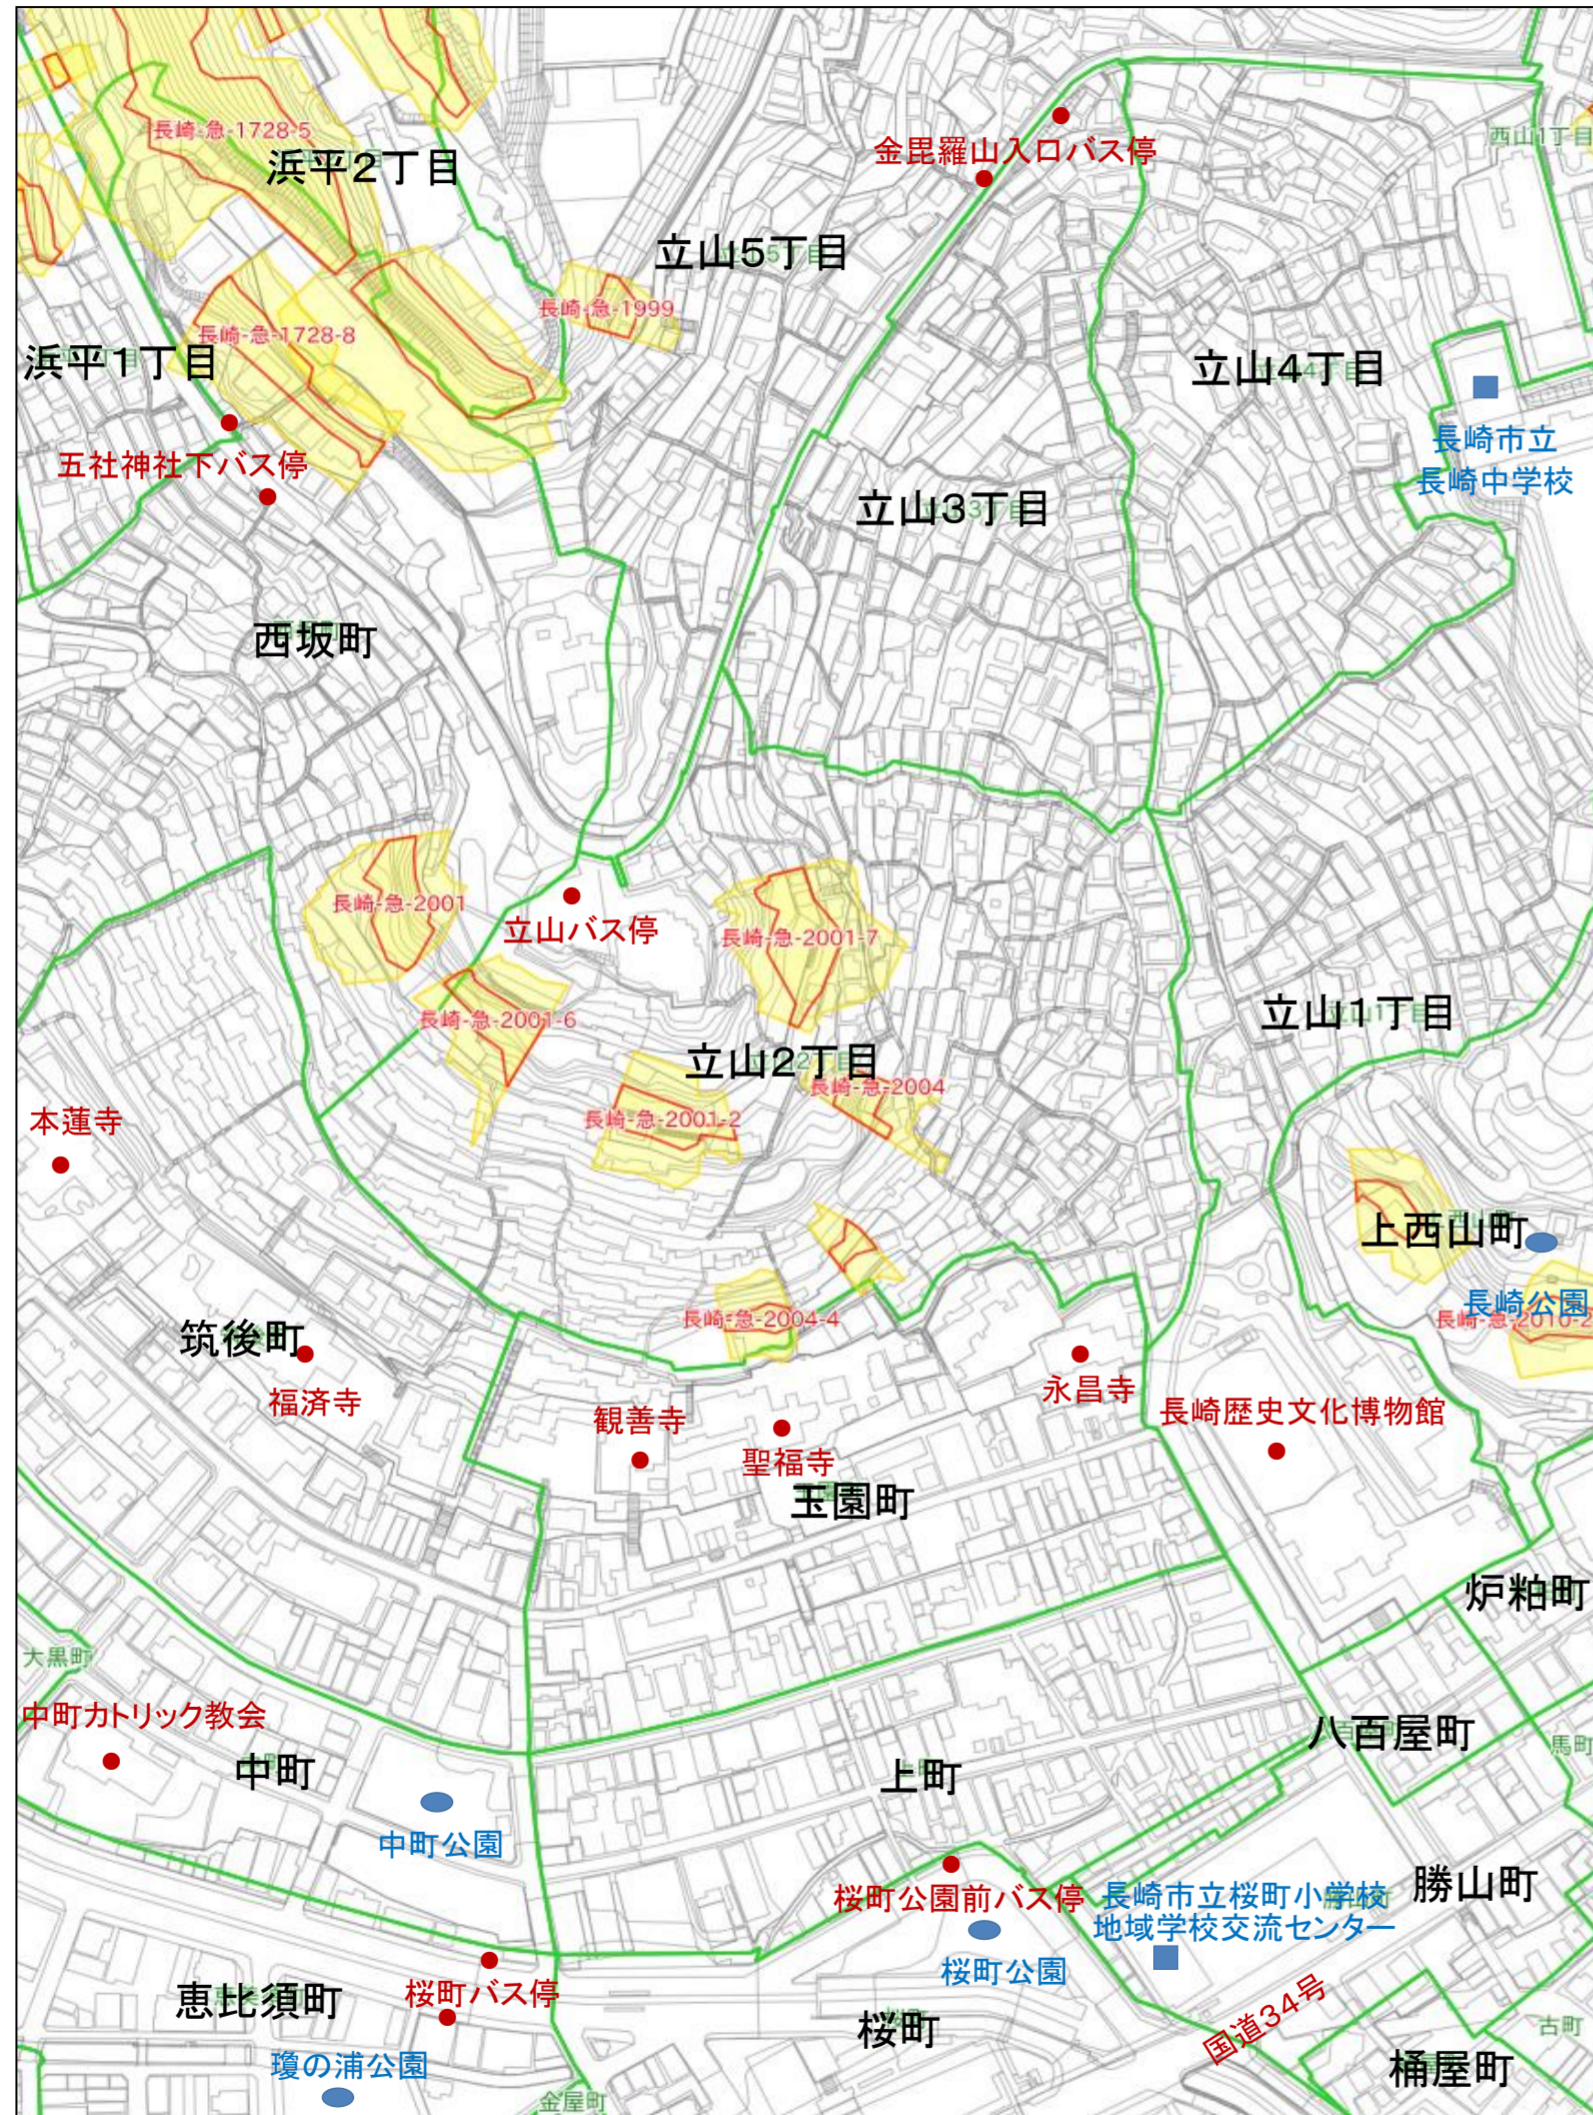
長崎-急-1728-5
浜平2丁目
金毘羅山入口バス停
西山1丁目
立山5丁目
長崎-急-1999
長崎-急-1728-8
浜平1丁目
立山4丁目
長崎市立
長崎中学校
五社神社下バス停
立山3丁目
西坂町
長崎-急-2001
立山バス停
長崎-急-2001-7
長崎-急-2001-6
立山1丁目
立山2丁目
長崎-急-2004
長崎-急-2001-2
本蓮寺
上西山町
長崎公園
長崎-急-2010-2
長崎-急-2004-4
筑後町
永昌寺
福済寺
観善寺
長崎歴史文化博物館
聖福寺
玉園町
炉粕町
大黒町
中町カトリック教会
八百屋町
中町
上町
馬町
中町公園
桜町公園前バス停
長崎市立桜町小学校
地域学校交流センター
勝山町
桜町公園
恵比須町
桜町バス停
国道34号
古町
桜町
瓊の浦公園
桶屋町
金屋町